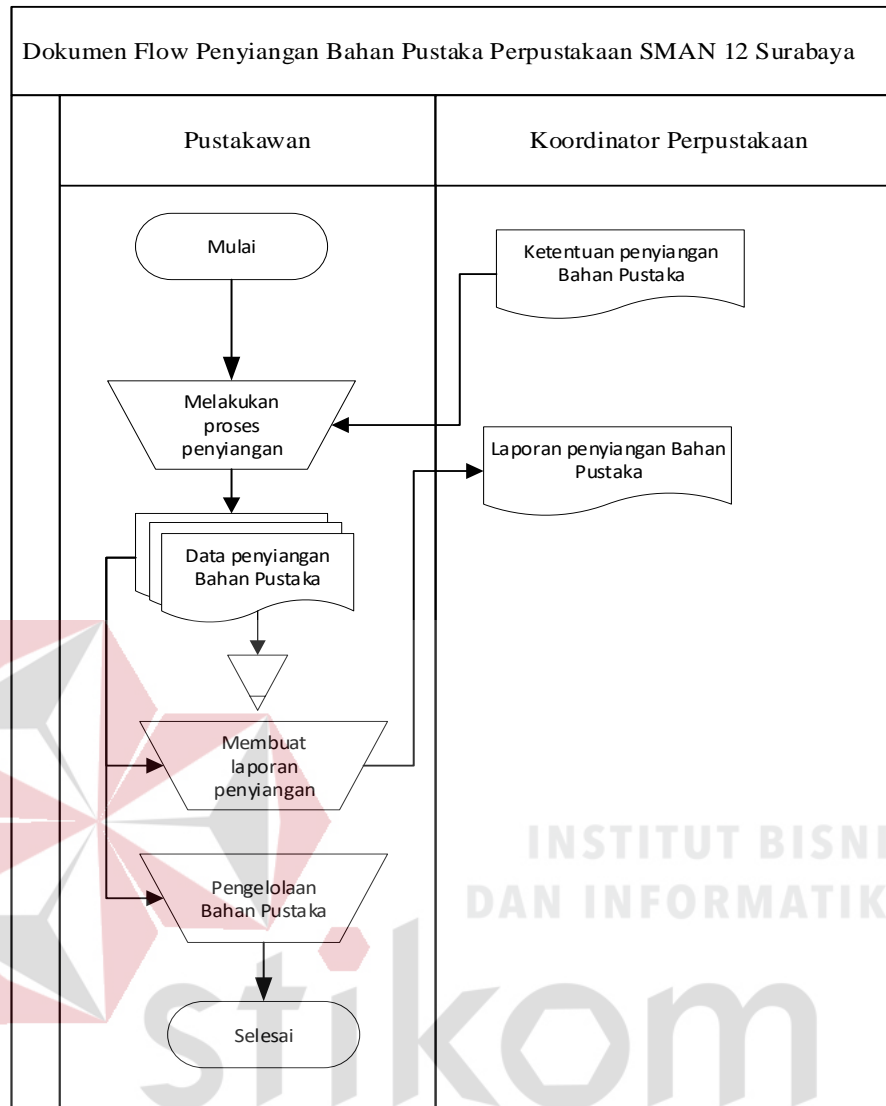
Dokumen Flow Penyiangan Bahan Pustaka Perpustakaan SMAN 12 Surabaya

| Pustakawan | Koordinator Perpustakaan |
|---|---|

Mulai

Ketentuan penyiangan Bahan Pustaka

Melakukan proses penyiangan

Laporan penyiangan Bahan Pustaka

Data penyiangan Bahan Pustaka

Membuat laporan penyiangan

Pengelolaan Bahan Pustaka

Selesai

INSTITUT BISNIS
DAN INFORMATIKA

stikom